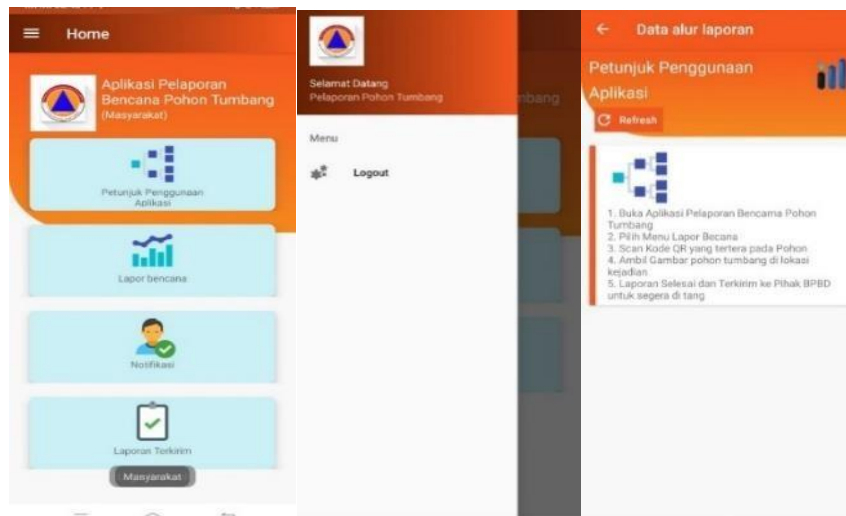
Home

Aplikasi Pelaporan Bencana Pohon Tumbang (Masyarakat)

Petunjuk Penggunaan Aplikasi

Lapor bencana

Notifikasi

Laporan Terkirim

Masyarakat

Selamat Datang
Pelaporan Pohon Tumbang

bang

Menu

Logout

Data alur laporan

Petunjuk Penggunaan Aplikasi

Refresh

1. Buka Aplikasi Pelaporan Bencama Pohon Tumbang
2. Pilih Menu Lapor Becana
3. Scan Kode QR yang tertera pada Pohon
4. Ambil Gambar pohon tumbang di lokasi kejadian
5. Laporan Selesai dan Terkirim ke Pihak BPBD untuk segera di tang